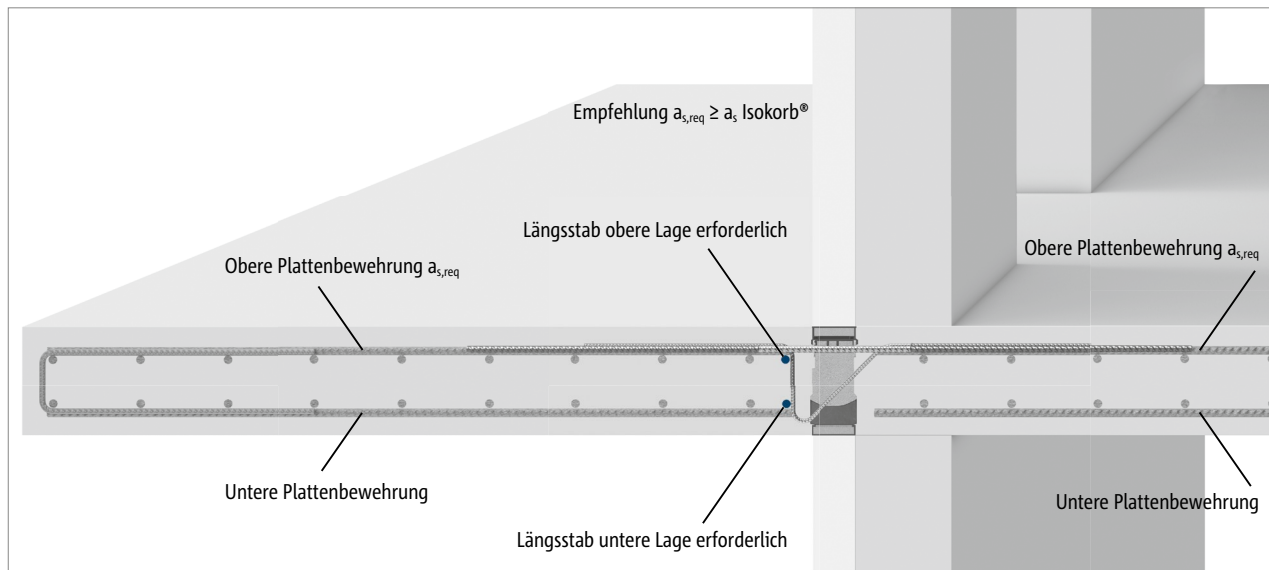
Empfehlung $a_{s,req} \geq a_s$ Isokorb®

Längsstab obere Lage erforderlich

Obere Plattenbewehrung $a_{s,req}$

Obere Plattenbewehrung $a_{s,req}$

Untere Plattenbewehrung

Untere Plattenbewehrung

Längsstab untere Lage erforderlich